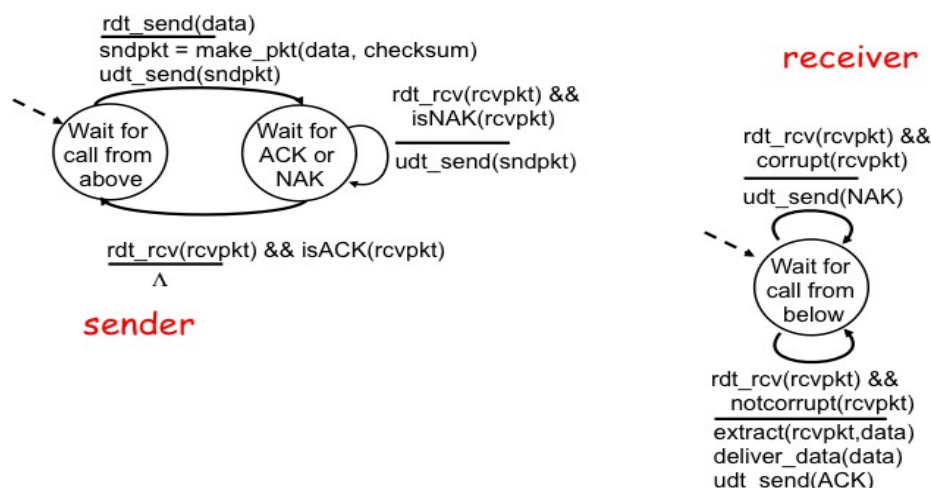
rdt_send(data)
sndpkt = make_pkt(data, checksum)
udt_send(sndpkt)

receiver

rdt_rcv(rcvpkt) &&
isNAK(rcvpkt)
udt_send(sndpkt)

Wait for call from above

Wait for ACK or NAK

rdt_rcv(rcvpkt) &&
corrupt(rcvpkt)
udt_send(NAK)

rdt_rcv(rcvpkt) && isACK(rcvpkt)
$\Lambda$

sender

Wait for call from below

rdt_rcv(rcvpkt) &&
notcorrupt(rcvpkt)
extract(rcvpkt,data)
deliver_data(data)
udt_send(ACK)